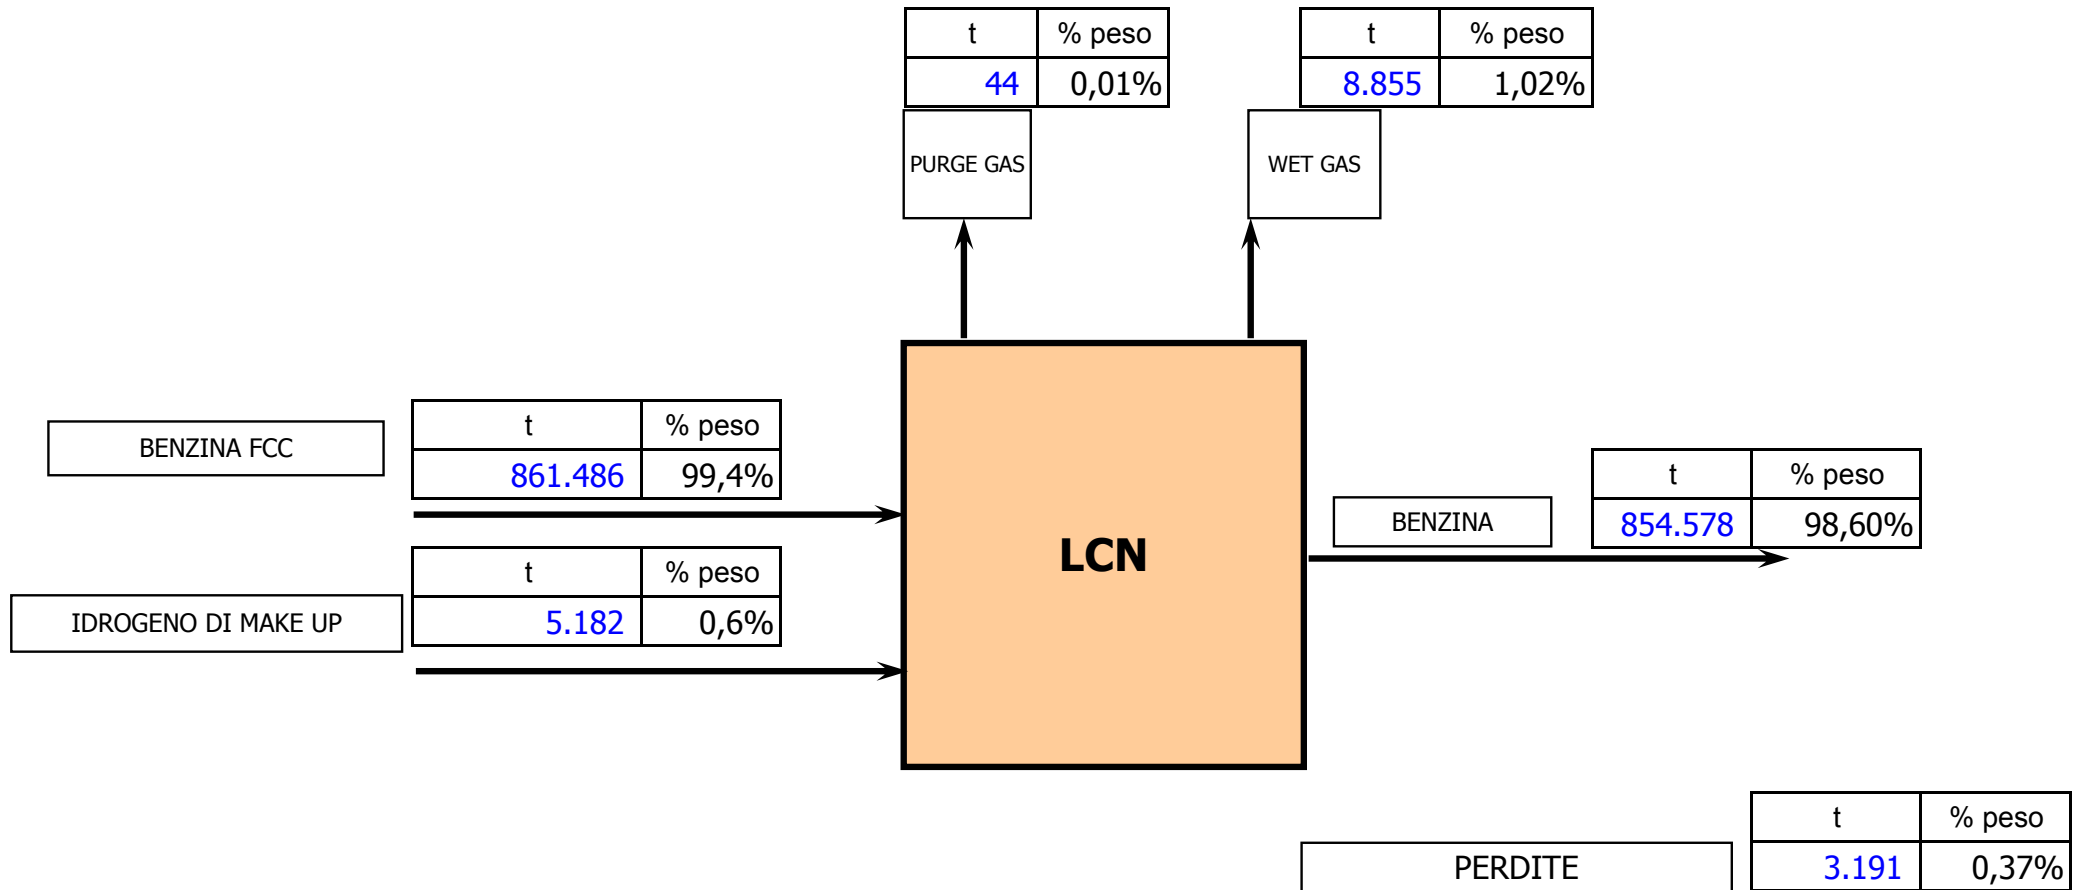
| t | % peso |
|---|---|
| 44 | 0,01% |

PURGE GAS

| t | % peso |
|---|---|
| 8.855 | 1,02% |

WET GAS

BENZINA FCC

| t | % peso |
|---|---|
| 861.486 | 99,4% |

IDROGENO DI MAKE UP

| t | % peso |
|---|---|
| 5.182 | 0,6% |

LCN

BENZINA

| t | % peso |
|---|---|
| 854.578 | 98,60% |

PERDITE

| t | % peso |
|---|---|
| 3.191 | 0,37% |